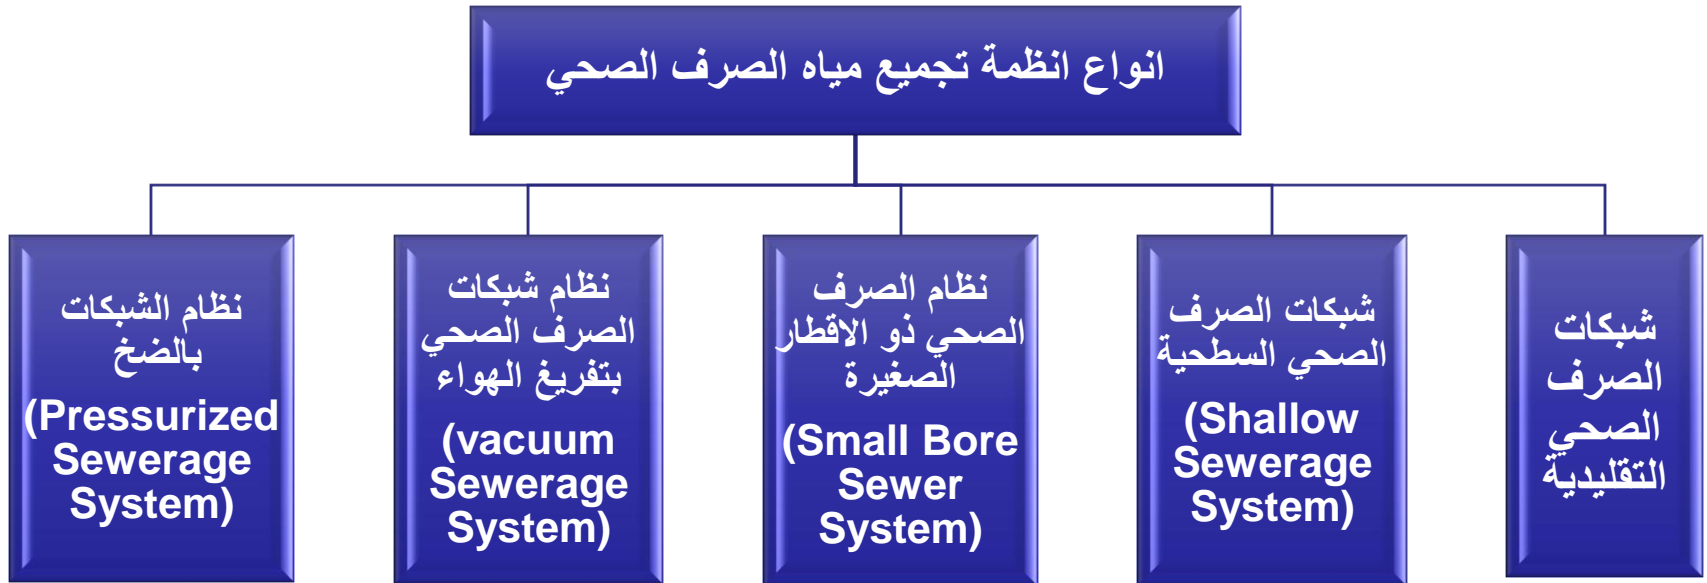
انواع انظمة تجميع مياه الصرف الصحي

شبكات الصرف الصحي التقليدية

شبكات الصرف الصحي السطحية
(Shallow Sewerage System)

نظام الصرف الصحي ذو الاقطار الصغيرة
(Small Bore Sewer System)

نظام شبكات الصرف الصحي بتفريغ الهواء
(vacuum Sewerage System)

نظام الشبكات بالضخ
(Pressurized Sewerage System)